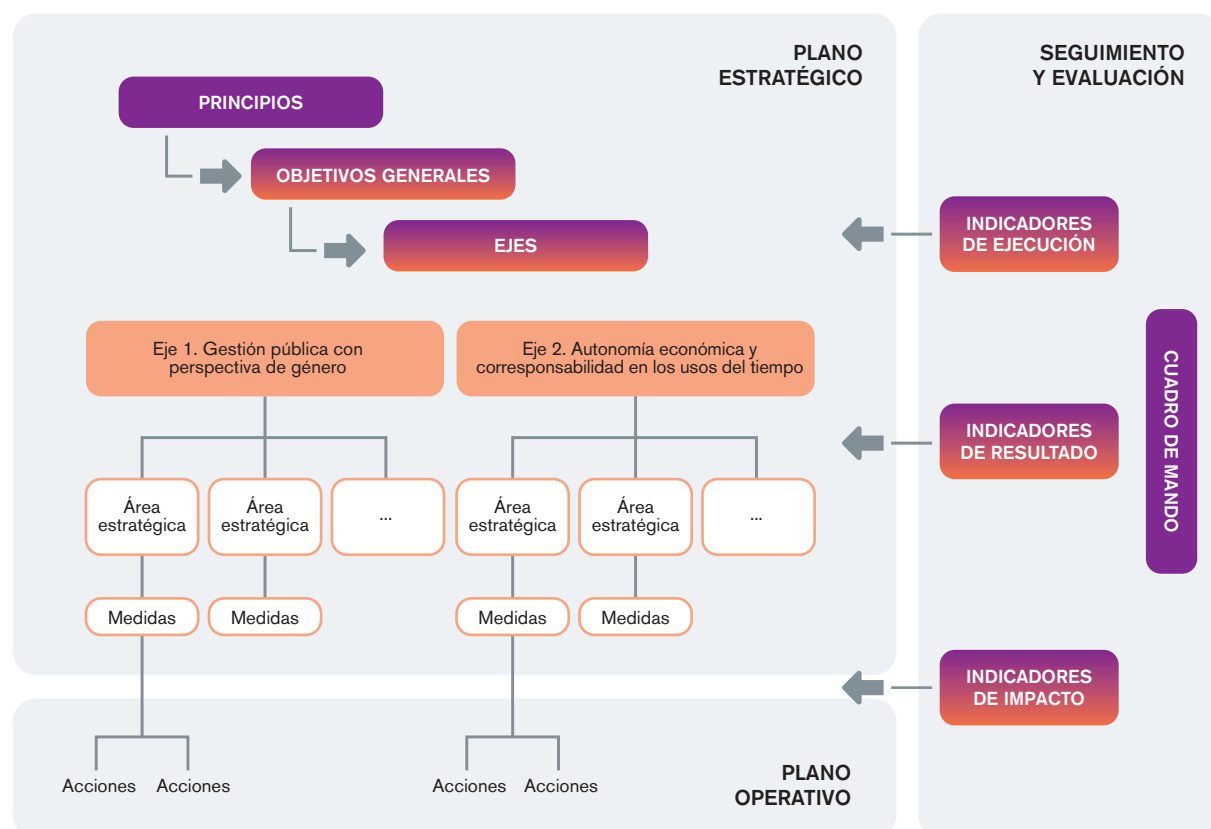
PLANO ESTRATÉGICO

SEGUIMIENTO Y EVALUACIÓN

PRINCIPIOS

OBJETIVOS GENERALES

EJES

INDICADORES DE EJECUCIÓN

Eje 1. Gestión pública con perspectiva de género

Eje 2. Autonomía económica y corresponsabilidad en los usos del tiempo

CUADRO DE MANDO

INDICADORES DE RESULTADO

Área estratégica

Área estratégica

...

Área estratégica

Área estratégica

...

Medidas

Medidas

Medidas

Medidas

INDICADORES DE IMPACTO

Acciones

Acciones

Acciones

Acciones

PLANO OPERATIVO